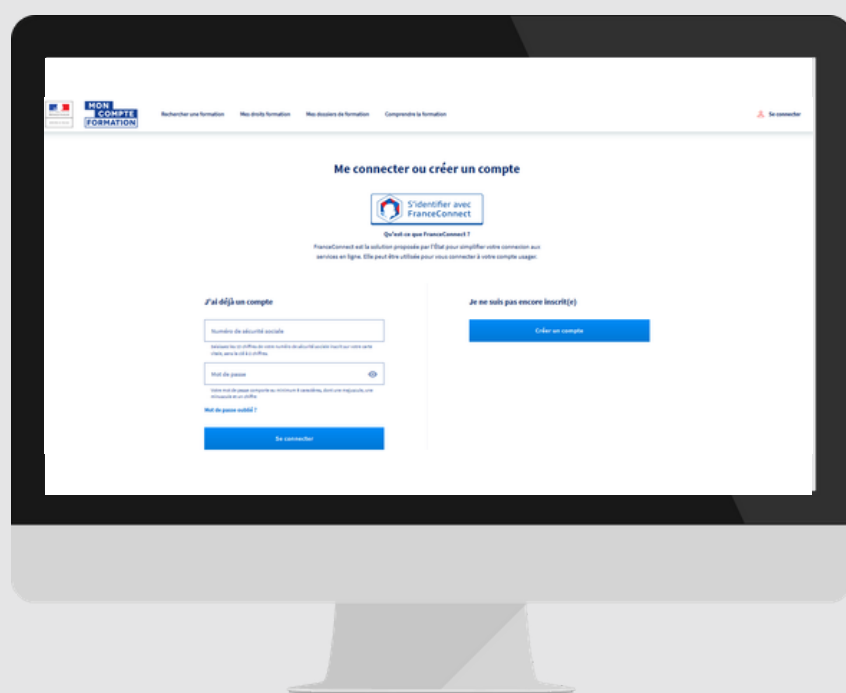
MON COMPTE FORMATION

Rechercher une formation Mes droits formation Mes dossiers de formation Comprendre la formation

Se connecter

Me connecter ou créer un compte

S'identifier avec FranceConnect

Qu'est-ce que FranceConnect ?

FranceConnect est la solution proposée par l'État pour simplifier votre connexion aux services en ligne. Elle peut être utilisée pour vous connecter à votre compte usager.

J'ai déjà un compte

Numéro de sécurité sociale

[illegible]

Mot de passe

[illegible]

Mot de passe oublié ?

Se connecter

Je ne suis pas encore inscrit(e)

Créer un compte